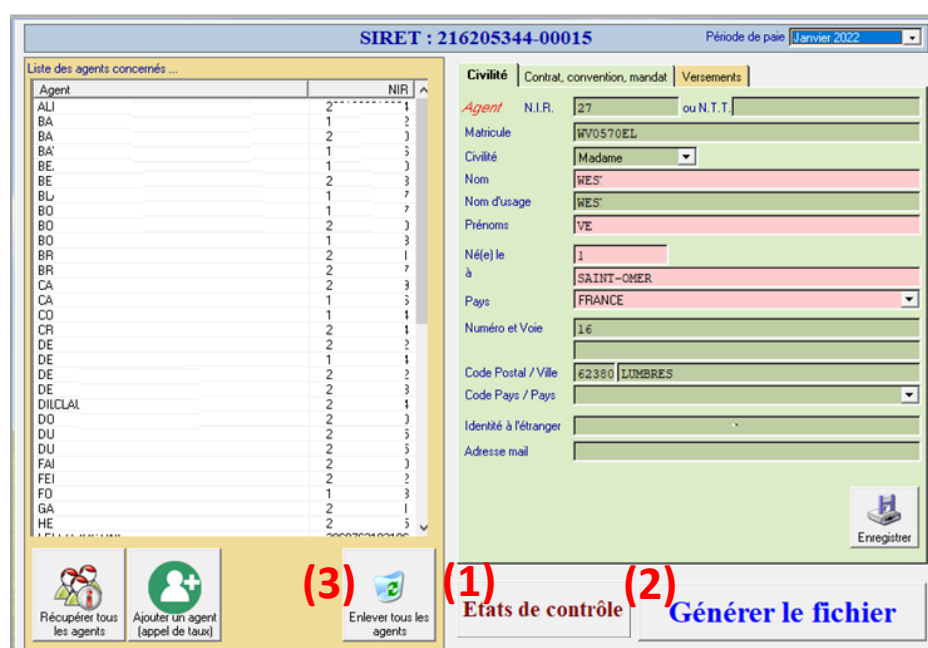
SIRET : 216205344-00015

Période de paie Janvier 2022

Liste des agents concernés ...

| Agent | NIR |
|---|---|
| ALI | 2 |
| BA | 1 |
| BA | 2 |
| BA' | 1 |
| BE. | 1 |
| BE | 2 |
| BL | 1 |
| BO | 1 |
| BO | 2 |
| BO | 1 |
| BR | 2 |
| BR | 2 |
| CA | 2 |
| CA | 1 |
| CO | 1 |
| CR | 2 |
| DE | 2 |
| DE | 1 |
| DE | 2 |
| DE | 2 |
| DILCLAI | 2 |
| DO | 2 |
| DU | 2 |
| DU | 2 |
| FAI | 2 |
| FEI | 2 |
| FO | 1 |
| GA | 2 |
| HE | 2 |

Civilité | Contrat, convention, mandat | Versements

Agent N.I.R. 27 ou N.T.T.

Matricule WV0570EL

Civilité Madame

Nom WES'

Nom d'usage WES'

Prénoms VE

Né(e) le 1

à SAINT-OMER

Pays FRANCE

Numéro et Voie 16

Code Postal / Ville 62380 LUMBRES

Code Pays / Pays

Identité à l'étranger

Adresse mail

Enregistrer

Récupérer tous les agents

Ajouter un agent (appel de taux)

(3)

Enlever tous les agents

(1)

Etats de contrôle

(2)

Générer le fichier